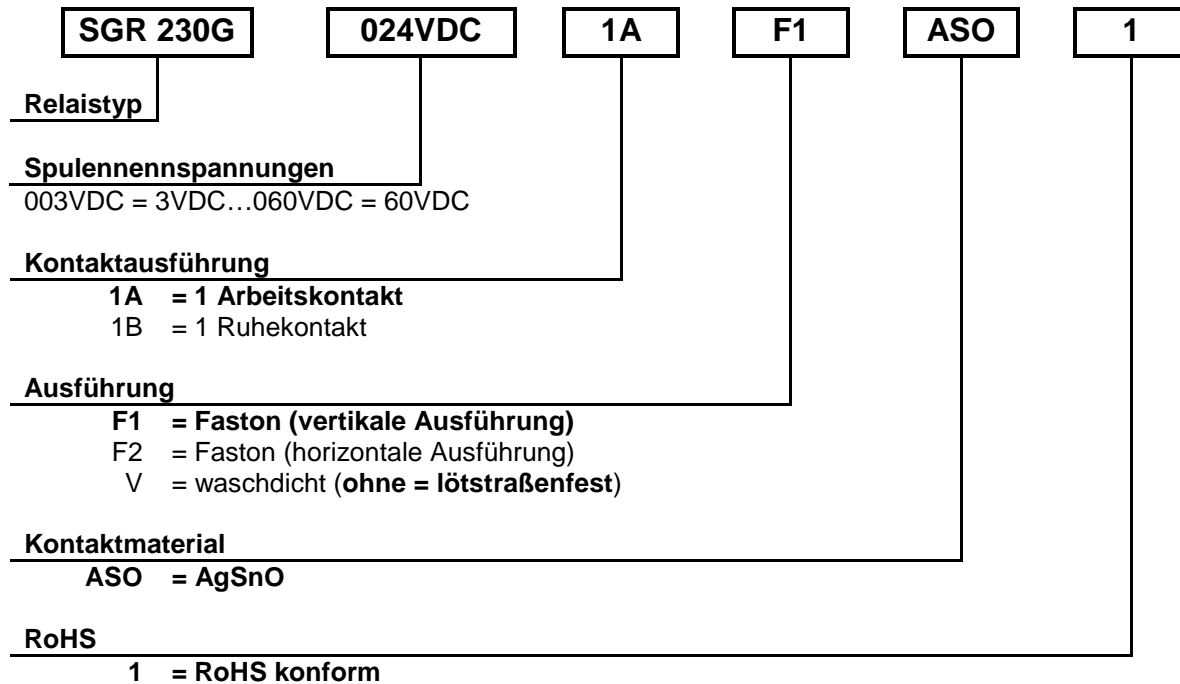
SGR 230G 024VDC 1A F1 ASO 1

Relaistyp

Spulennennspannungen
003VDC = 3VDC…060VDC = 60VDC

Kontaktausführung
1A = 1 Arbeitskontakt
1B = 1 Ruhekontakt

Ausführung
F1 = Faston (vertikale Ausführung)
F2 = Faston (horizontale Ausführung)
V = waschdicht (ohne = lötstraßenfest)

Kontaktmaterial
ASO = AgSnO

RoHS
1 = RoHS konform